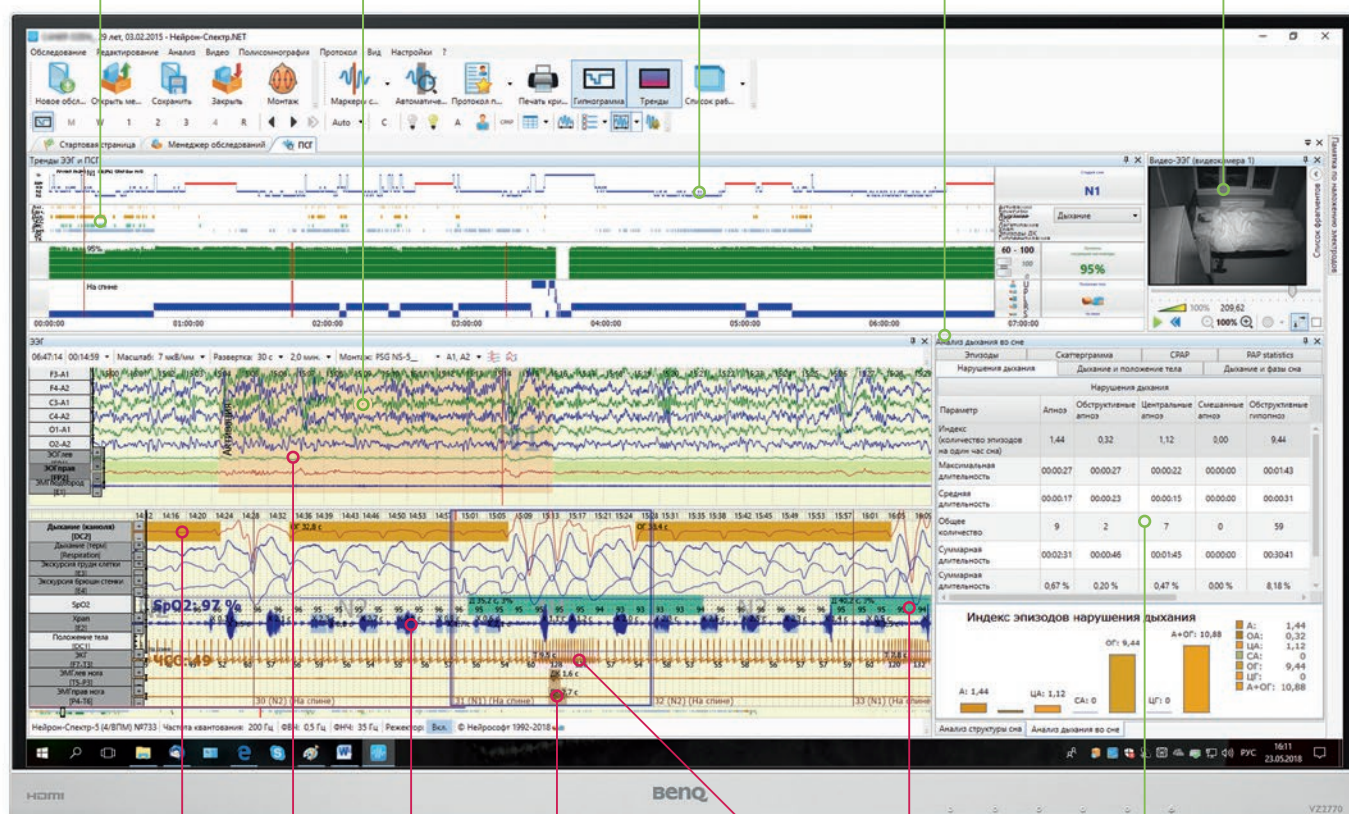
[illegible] 29 лет, 03.02.2015 - Нейрон-Спектр.NET

Обследование Редактирование Анализ Видео Полисомнография Протокол Вид Настройки ?

Новое обсл... Открыть ме... Сохранить Закрыть Монтаж Маркеры с... Автоматиче... Протокол п... Печать кри... Гипнограмма Тренды Список раб...

M W 1 2 3 4 R Auto C A

Стартовая страница Менеджер обследований ПСГ

Тренды ЭЭГ и ПСГ

Видео-ЭЭГ (видеокамера 1)

N1

Дыхание

60 - 100

95%

95%

На спине

100% 209,62

100%

00:00:00 01:00:00 02:00:00 03:00:00 04:00:00 05:00:00 06:00:00 07:00:00

ЭЭГ

06:47:14 00:14:59 Масштаб: 7 мкВ/мм Развертка: 30 с 2,0 мин. Монтаж: PSG NS-5_ A1, A2

F3-A1
F4-A2
C3-A1
C4-A2
O1-A1
O2-A2
ЭОГлев
ЭОГправ
[PZ2]
ЭМГподбород

Артефакт

Дыхание (канюля) [DC2]
Дыхание (терм) [Respiration]
Экскурсия грудн клетки
Экскурсия брюшн стенки
SpO2
Храп
Положение тела [DC1]
ЭКГ [F7-T3]
ЭМГлев нога [T5-P3]
ЭМГправ нога [P4-T6]

14:12 14:16 14:20 14:24 14:28 14:32 14:36 14:39 14:43 14:46 14:50 14:53 14:57 15:01 15:05 15:09 15:13 15:17 15:21 15:24 15:28 15:31 15:35 15:38 15:42 15:45 15:49 15:53 15:57 16:01 16:05

ОГ 32,8 с
ОГ 23,4 с

SpO2: 97 %

ЧСС: 49

30 (N2) На спине
31 (N1) На спине
32 (N2) На спине
33 (N1) На спине

Анализ дыхания во сне

Эпизоды Скаттерграмма CPAP PAP statistics
Нарушения дыхания Дыхание и положение тела Дыхание и фазы сна

| Параметр | Апноэ | Обструктивные апноэ | Центральные апноэ | Смешанные апноэ | Обструктивные гипопноэ |
|---|---|---|---|---|---|
| Индекс (количество эпизодов на один час сна) | 1,44 | 0,32 | 1,12 | 0,00 | 9,44 |
| Максимальная длительность | 00:00:27 | 00:00:27 | 00:00:22 | 00:00:00 | 00:01:43 |
| Средняя длительность | 00:00:17 | 00:00:23 | 00:00:15 | 00:00:00 | 00:00:31 |
| Общее количество | 9 | 2 | 7 | 0 | 59 |
| Суммарная длительность | 00:02:31 | 00:00:46 | 00:01:45 | 00:00:00 | 00:30:41 |
| Суммарная длительность | 0,67 % | 0,20 % | 0,47 % | 0,00 % | 8,18 % |

Индекс эпизодов нарушения дыхания

А: 1,44 ОА: 0,32 ЦА: 1,12 СА: 0 ОГ: 9,44 ЦГ: 0 А+ОГ: 10,88

А: 1,44 ЦА: 1,12 СА: 0 ОГ: 9,44 ЦГ: 0 А+ОГ: 10,88

Анализ структуры сна Анализ дыхания во сне

Нейрон-Спектр-5 (4/ВПМ) №733 Частота квантования: 200 Гц ФВЧ: 0,5 Гц ФНЧ: 35 Гц Режектор: Вкл. © Нейрософт 1992-2018

РУС 16:11 23.05.2018

Список фрагментов Памятка по наложению электродов

HDMI BenQ VZ2770